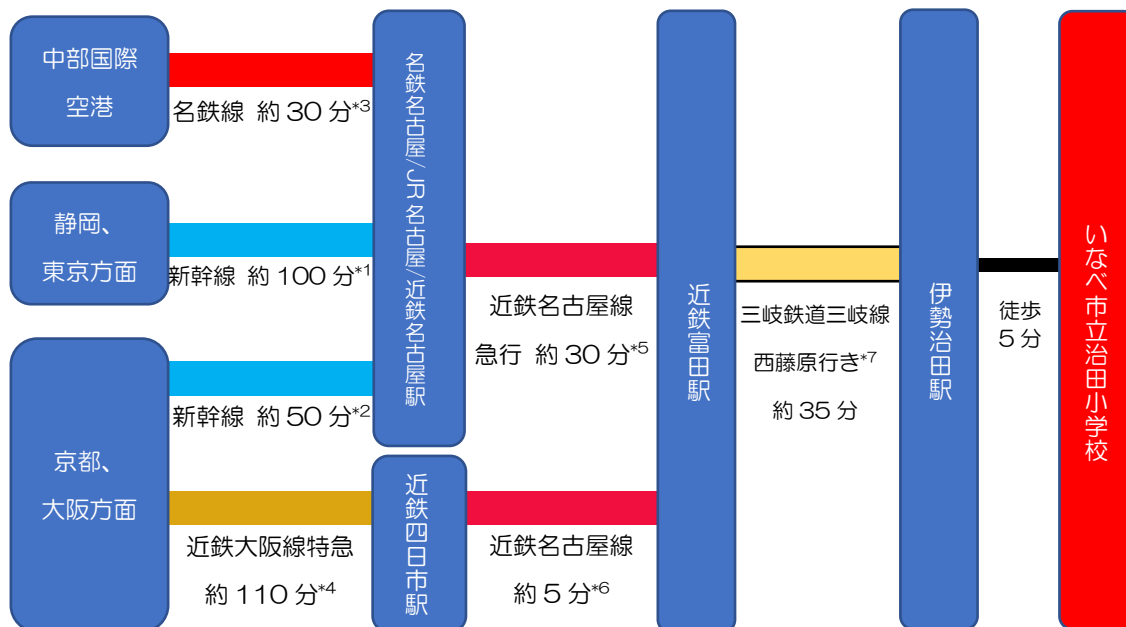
中部国際空港

名鉄線 約 30 分$^{*3}$

静岡、東京方面

新幹線 約 100 分$^{*1}$

京都、大阪方面

新幹線 約 50 分$^{*2}$

近鉄大阪線特急

約 110 分$^{*4}$

名鉄名古屋/JR名古屋/近鉄名古屋駅

近鉄四日市駅

近鉄名古屋線

急行 約 30 分$^{*5}$

近鉄名古屋線

約 5 分$^{*6}$

近鉄富田駅

三岐鉄道三岐線

西藤原行き$^{*7}$

約 35 分

伊勢治田駅

徒歩

5 分

いなべ市立治田小学校